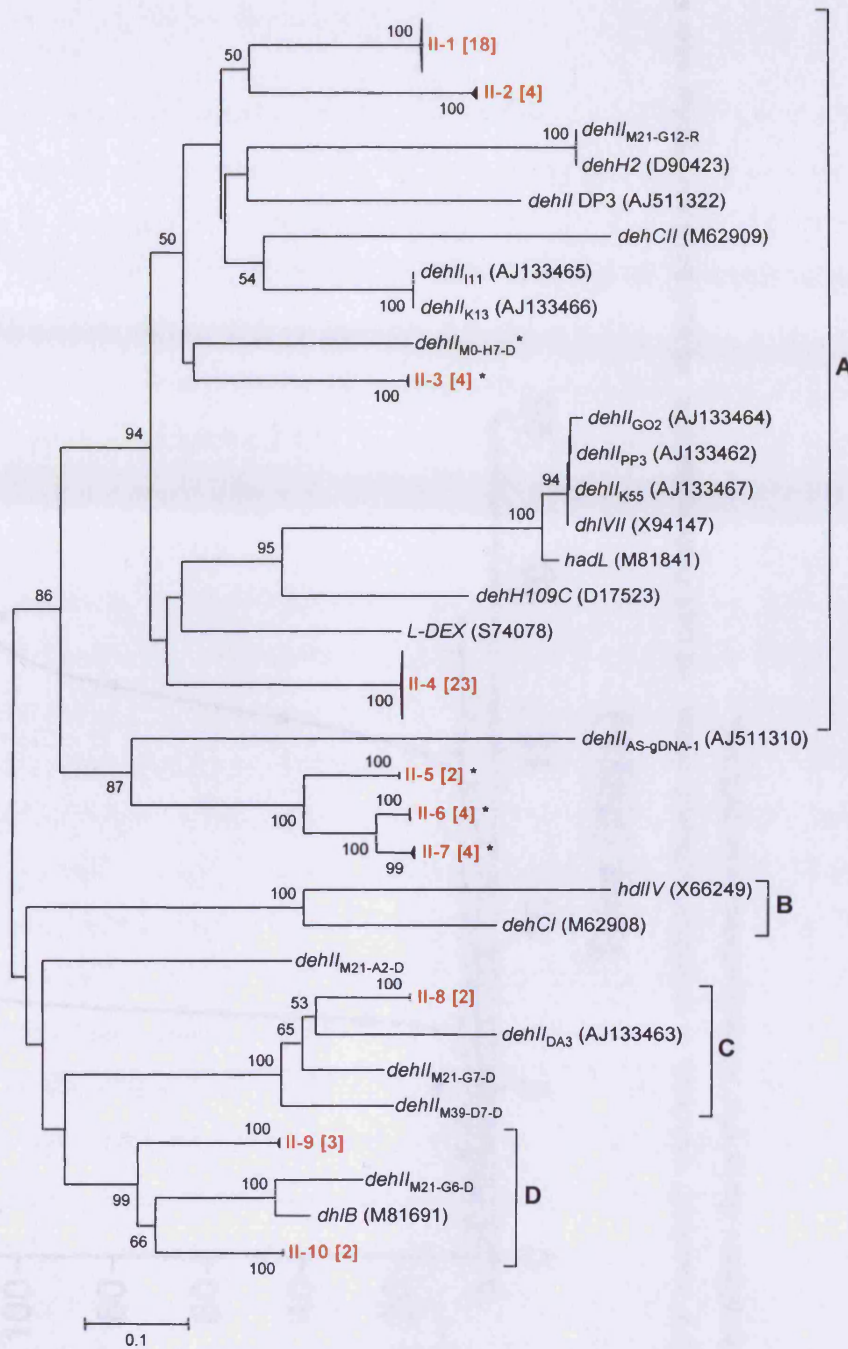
100 II-1 [18]
50
II-2 [4]
100
100 $dehII_{M21-G12-R}$
$dehH2$ (D90423)
$dehII$ DP3 (AJ511322)
50
$dehCII$ (M62909)
54
$dehII_{I11}$ (AJ133465)
100 $dehII_{K13}$ (AJ133466)
$dehII_{M0-H7-D}$*
II-3 [4] *
100
A
$dehII_{GO2}$ (AJ133464)
94
$dehII_{PP3}$ (AJ133462)
94
$dehII_{K55}$ (AJ133467)
100
$dhlVII$ (X94147)
$hadL$ (M81841)
95
$dehH109C$ (D17523)
86
$L$-$DEX$ (S74078)
II-4 [23]
100
$dehII_{AS-gDNA-1}$ (AJ511310)
100
87
II-5 [2] *
100
II-6 [4] *
100
100
II-7 [4] *
99
100
$hdlIV$ (X66249)
B
$dehCI$ (M62908)
$dehII_{M21-A2-D}$
100
II-8 [2]
53
$dehII_{DA3}$ (AJ133463)
65
C
100
$dehII_{M21-G7-D}$
$dehII_{M39-D7-D}$
100
II-9 [3]
100
$dehII_{M21-G6-D}$
D
99
$dhlB$ (M81691)
66
II-10 [2]
100
0.1